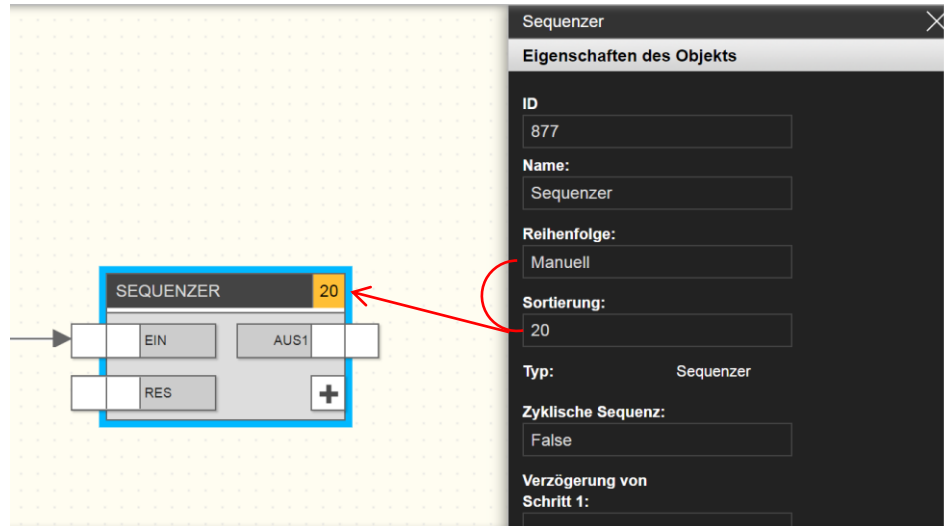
SEQUENZER 20

EIN

AUS1

RES

+

Sequenzer

Eigenschaften des Objekts

ID
877

Name:
Sequenzer

Reihenfolge:
Manuell

Sortierung:
20

Typ: Sequenzer

Zyklische Sequenz:
False

Verzögerung von Schritt 1: